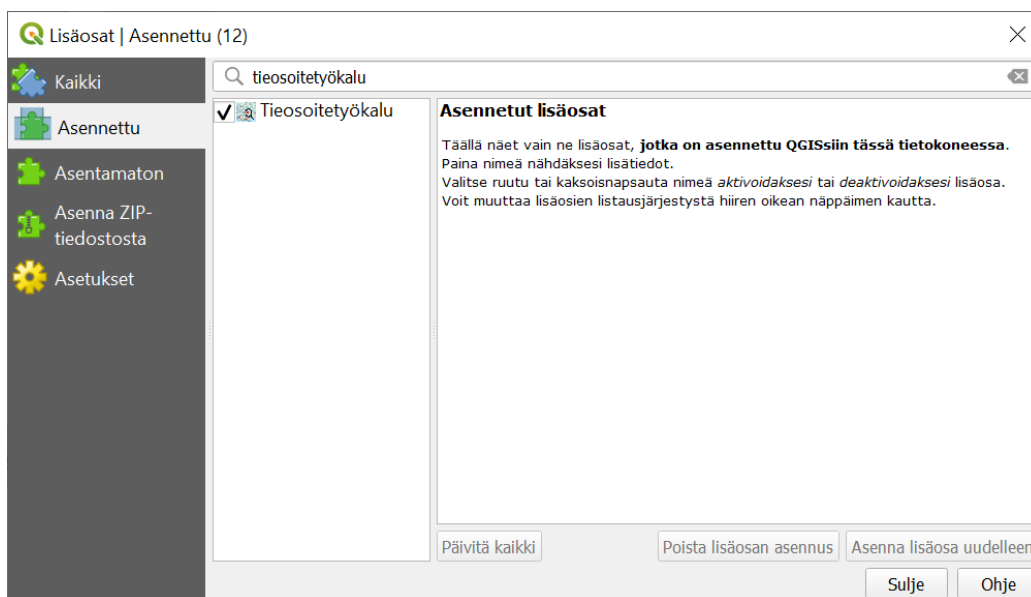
Lisäosat | Asennettu (12)

Kaikki
Asennettu
Asentamaton
Asenna ZIP-tiedostosta
Asetukset

tieosoitetyökalu

✓ Tieosoitetyökalu

Asennetut lisäosat

Täällä näet vain ne lisäosat, **jotka on asennettu QGISsiin tässä tietokoneessa**. Paina nimeä nähdäksesi lisätiedot.
Valitse ruutu tai kaksoisnapsauta nimeä *aktivoidaksesi* tai *deaktivoidaksesi* lisäosa.
Voit muuttaa lisäosien listausjärjestystä hiiren oikean näppäimen kautta.

Päivitä kaikki
Poista lisäosan asennus
Asenna lisäosa uudelleen
Sulje
Ohje